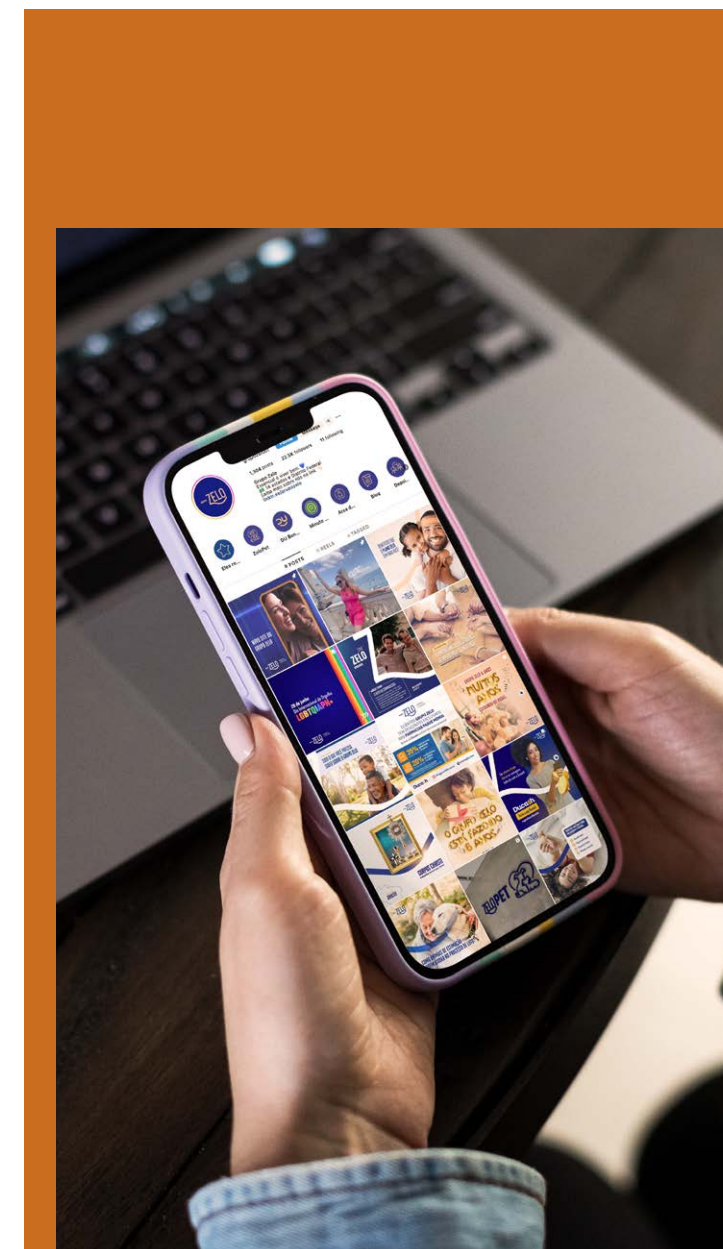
1.554 posts 22.5K followers 11 following

Grupo Zelo

ZELO

Eles m... ZeloPet Diz Bom... Minuto ... Ação E... Blog Depoi...

POSTS REELS TAGGED

ZELO

28 de junho
LGBTQIAPN+

MUITOS ANOS

O GRUPO ZELO ESTÁ FAZENDO 18 ANOS

Ducesh

ZELOPET